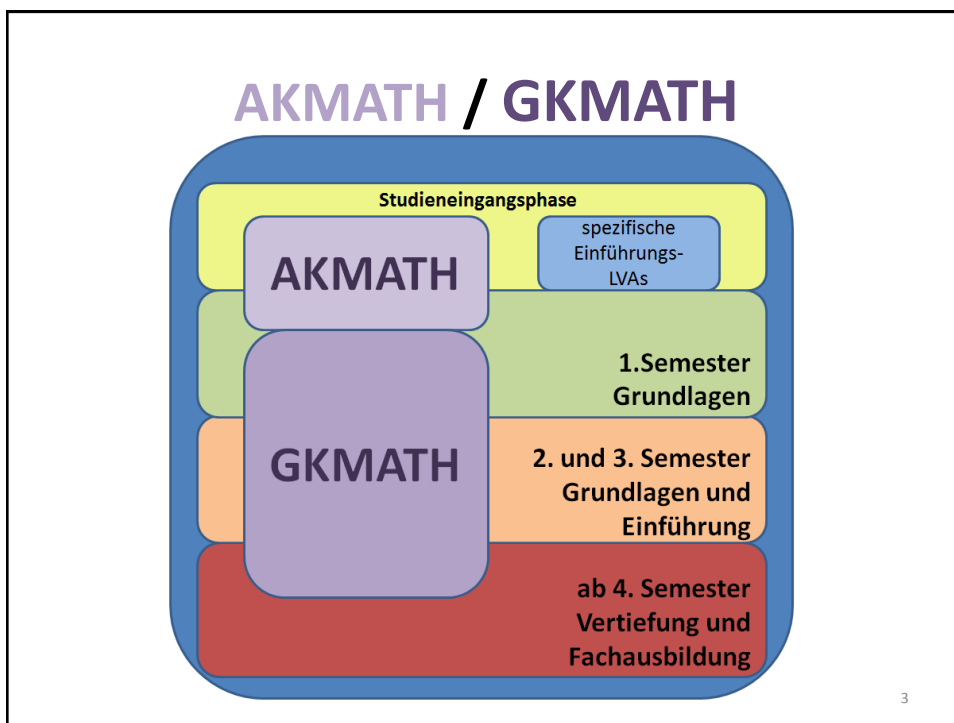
AKMATH / GKMATH

Studieneingangsphase

AKMATH

spezifische Einführungs-LVAs

1.Semester Grundlagen

GKMATH

2. und 3. Semester Grundlagen und Einführung

ab 4. Semester Vertiefung und Fachausbildung

3